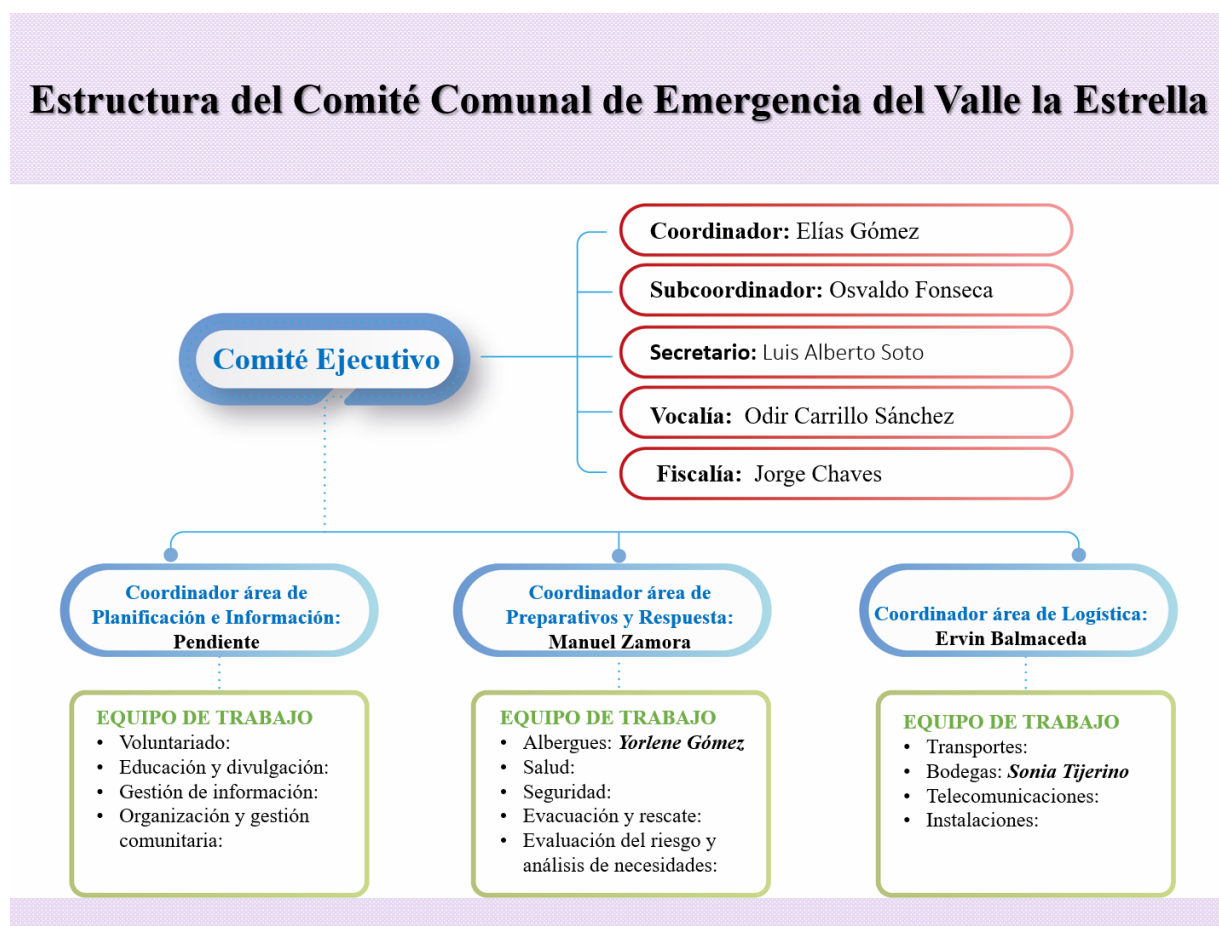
Estructura del Comité Comunal de Emergencia del Valle la Estrella

Comité Ejecutivo

Coordinador: Elías Gómez

Subcoordinador: Osvaldo Fonseca

Secretario: Luis Alberto Soto

Vocalía: Odir Carrillo Sánchez

Fiscalía: Jorge Chaves

Coordinador área de Planificación e Información: Pendiente

EQUIPO DE TRABAJO
- Voluntariado:
- Educación y divulgación:
- Gestión de información:
- Organización y gestión comunitaria:

Coordinador área de Preparativos y Respuesta: Manuel Zamora

EQUIPO DE TRABAJO
- Albergues: *Yorlene Gómez*
- Salud:
- Seguridad:
- Evacuación y rescate:
- Evaluación del riesgo y análisis de necesidades:

Coordinador área de Logística: Ervin Balmaceda

EQUIPO DE TRABAJO
- Transportes:
- Bodegas: *Sonia Tijerino*
- Telecomunicaciones:
- Instalaciones: